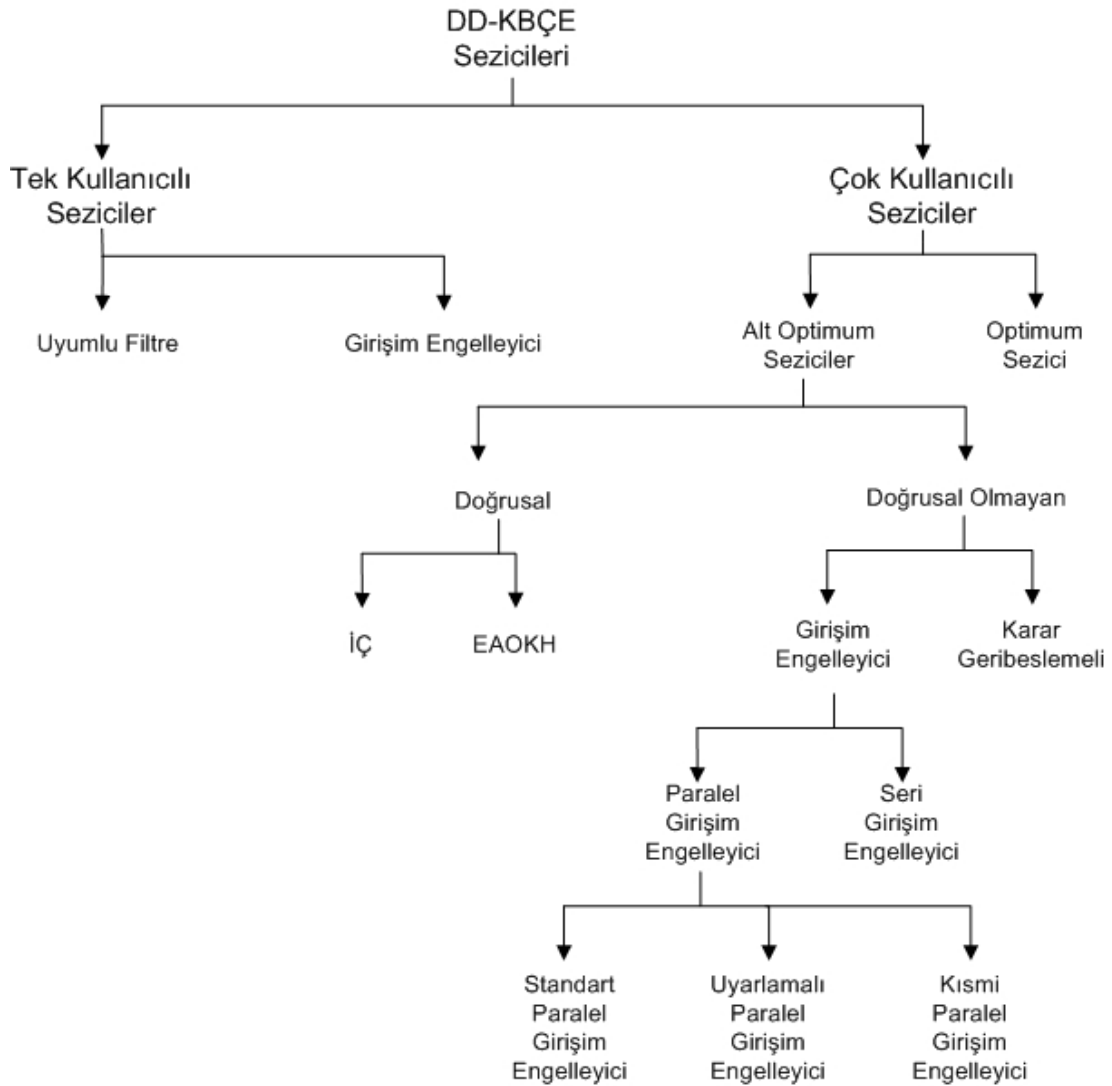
DD-KBÇE Sezicileri

Tek Kullanıcılı Seziciler

Çok Kullanıcılı Seziciler

Uyumlu Filtre

Girişim Engelleyici

Alt Optimum Seziciler

Optimum Sezici

Doğrusal

Doğrusal Olmayan

İÇ

EAOKH

Girişim Engelleyici

Karar Geribeslemeli

Paralel Girişim Engelleyici

Seri Girişim Engelleyici

Standart Paralel Girişim Engelleyici

Uyarlamalı Paralel Girişim Engelleyici

Kısmi Paralel Girişim Engelleyici